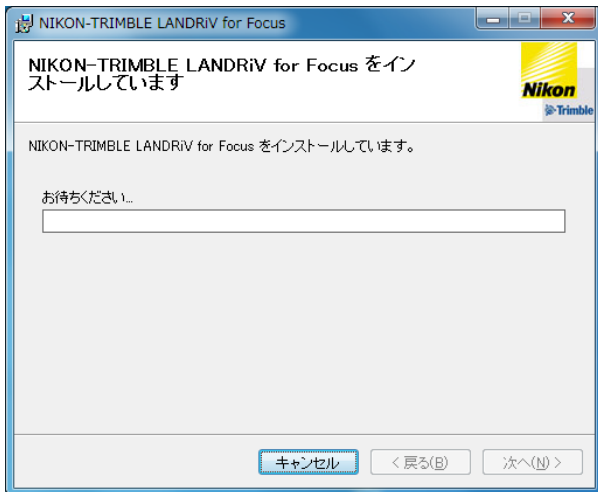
NIKON-TRIMBLE LANDRiV for Focus

NIKON-TRIMBLE LANDRiV for Focus をインストールしています

Nikon
Trimble

NIKON-TRIMBLE LANDRiV for Focus をインストールしています。

お待ちください...

キャンセル
< 戻る(B)
次へ(N) >